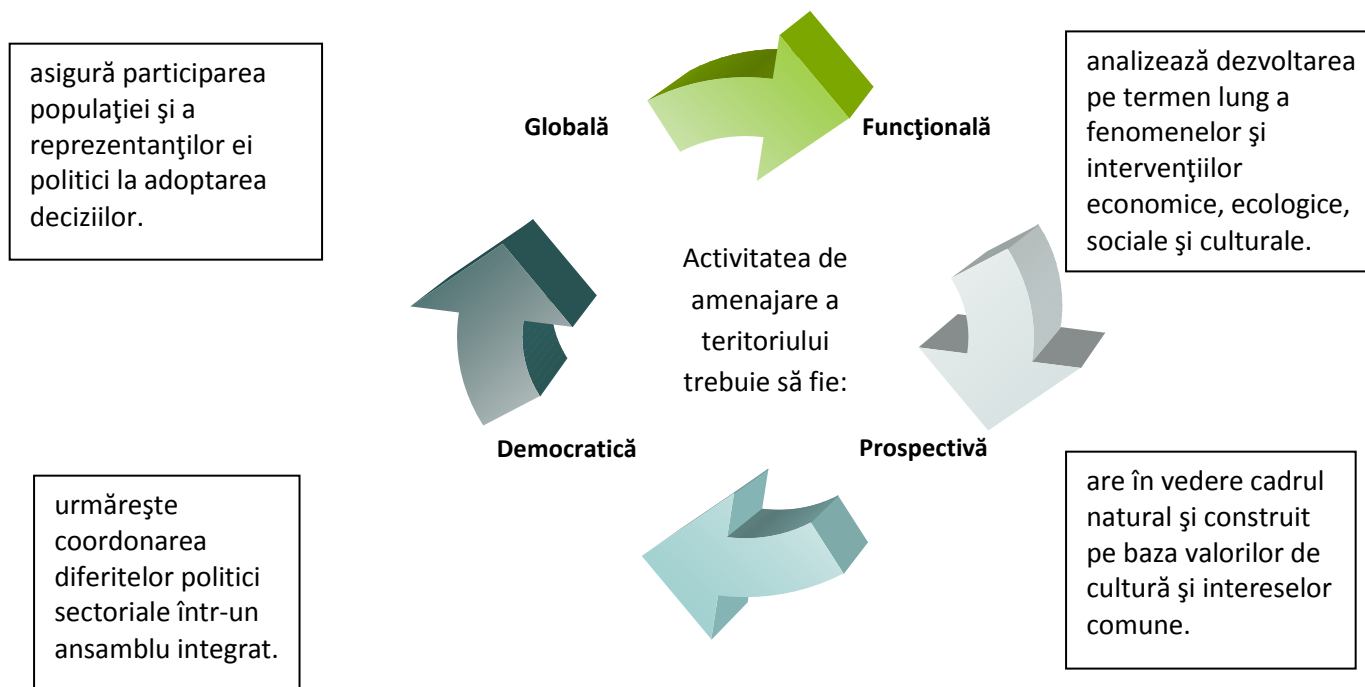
asigură participarea populaţiei şi a reprezentanţilor ei politici la adoptarea deciziilor.

Globală

Funcţională

analizează dezvoltarea pe termen lung a fenomenelor şi intervenţiilor economice, ecologice, sociale şi culturale.

Activitatea de amenajare a teritoriului trebuie să fie:

Democratică

Prospectivă

urmăreşte coordonarea diferitelor politici sectoriale într-un ansamblu integrat.

are în vedere cadrul natural şi construit pe baza valorilor de cultură şi intereselor comune.